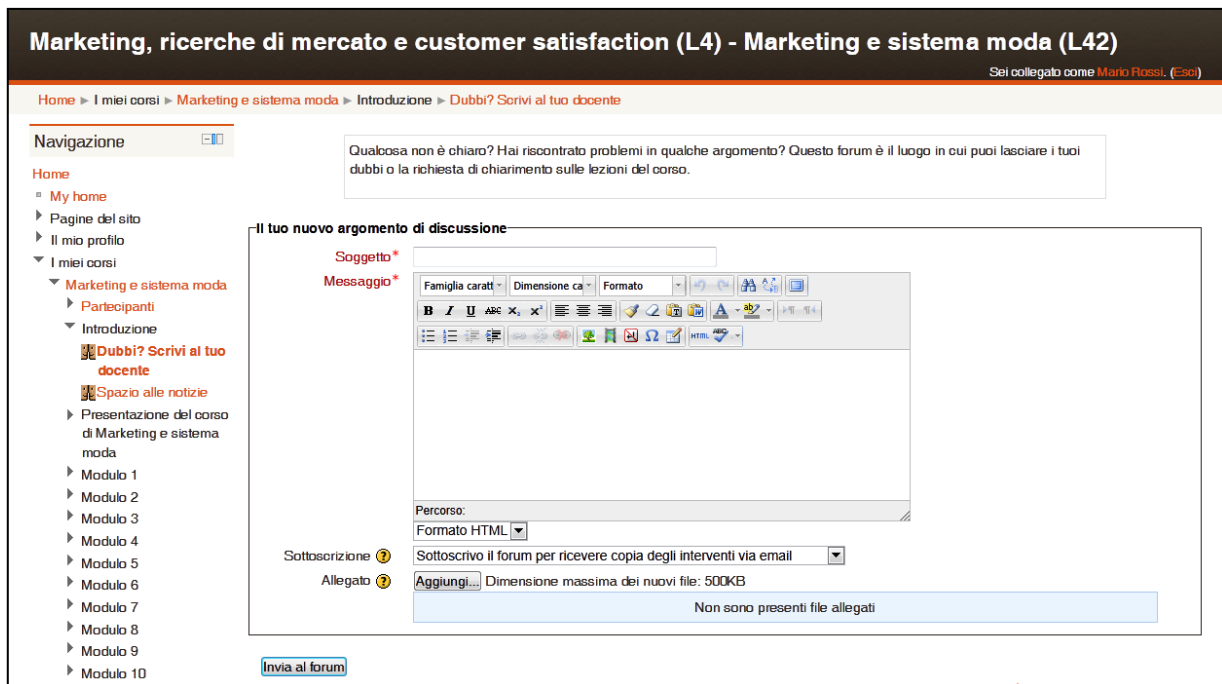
Marketing, ricerche di mercato e customer satisfaction (L4) - Marketing e sistema moda (L42)

Sei collegato come Mario Rossi. (Esci)

Home ► I miei corsi ► Marketing e sistema moda ► Introduzione ► Dubbi? Scrivi al tuo docente

Navigazione

Home
My home
Pagine del sito
Il mio profilo
I miei corsi
Marketing e sistema moda
Partecipanti
Introduzione
Dubbi? Scrivi al tuo docente
Spazio alle notizie
Presentazione del corso di Marketing e sistema moda
Modulo 1
Modulo 2
Modulo 3
Modulo 4
Modulo 5
Modulo 6
Modulo 7
Modulo 8
Modulo 9
Modulo 10

Qualcosa non è chiaro? Hai riscontrato problemi in qualche argomento? Questo forum è il luogo in cui puoi lasciare i tuoi dubbi o la richiesta di chiarimento sulle lezioni del corso.

Il tuo nuovo argomento di discussione

Soggetto*

Messaggio*

Famiglia caratt | Dimensione ca | Formato

Percorso:

Formato HTML

Sottoscrizione | Sottoscrivo il forum per ricevere copia degli interventi via email

Allegato | Aggiungi... | Dimensione massima dei nuovi file: 500KB

Non sono presenti file allegati

Invia al forum